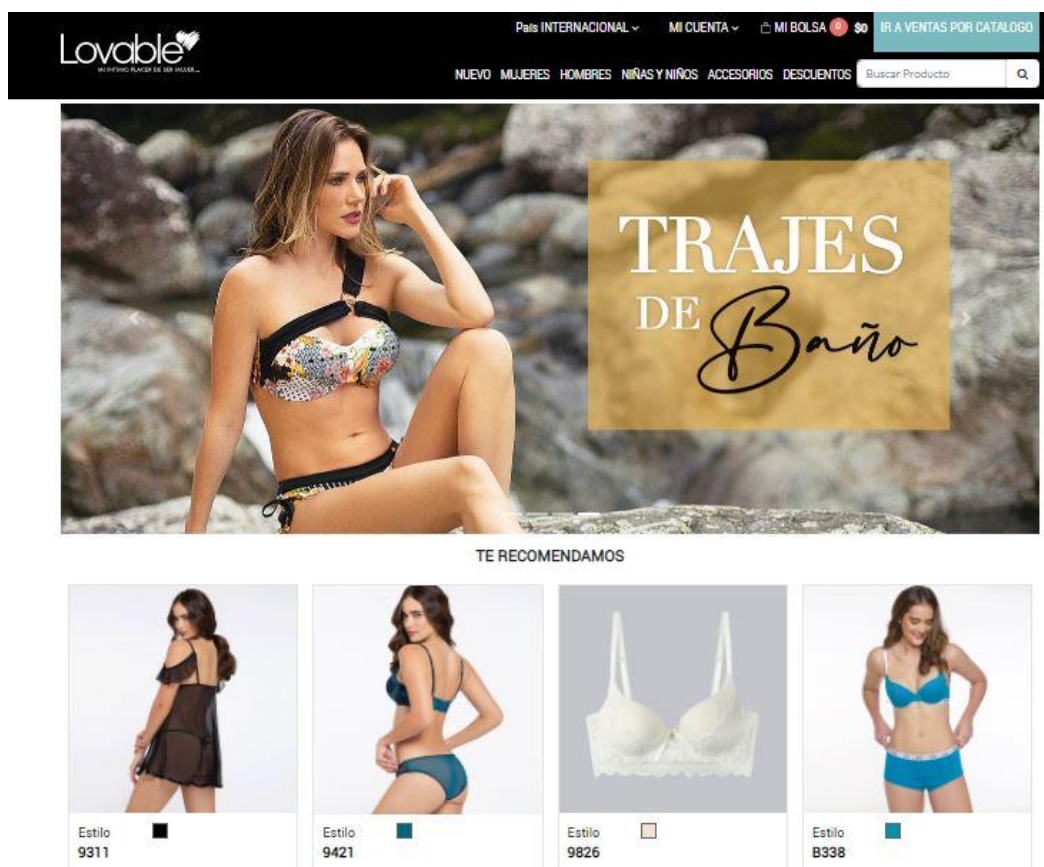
Lovable
MI ÍNTIMO PLACER DE SER MUJER...

País INTERNACIONAL ⌄ MI CUENTA ⌄ MI BOLSA 0 $0 IR A VENTAS POR CATALOGO

NUEVO MUJERES HOMBRES NIÑAS Y NIÑOS ACCESORIOS DESCUENTOS Buscar Producto

TRAJES DE Baño

TE RECOMENDAMOS

Estilo
9311

Estilo
9421

Estilo
9826

Estilo
B338